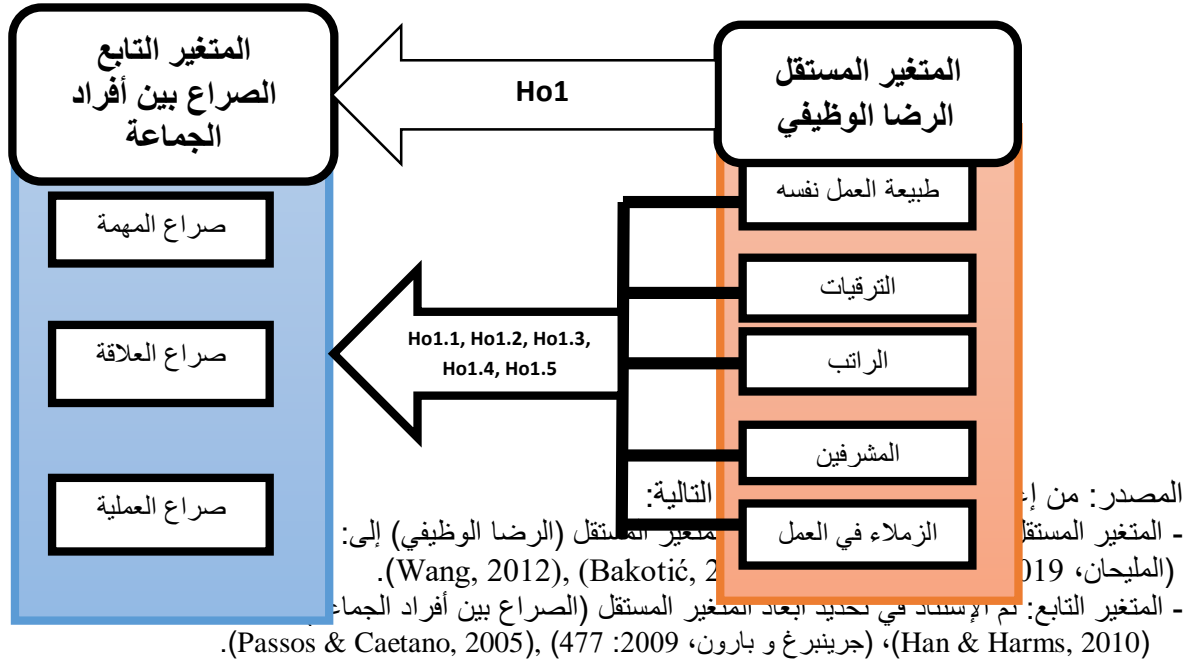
المتغير المستقل
الرضا الوظيفي

Ho1

المتغير التابع
الصراع بين أفراد
الجماعة

طبيعة العمل نفسه

الترقيات

الراتب

المشرفين

الزملاء في العمل

Ho1.1, Ho1.2, Ho1.3,
Ho1.4, Ho1.5

صراع المهمة

صراع العلاقة

صراع العملية

المصدر: من إ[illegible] التالية:
- المتغير المستقل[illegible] المتغير المستقل (الرضا الوظيفي) إلى:
(المليحان، 2019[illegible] (Bakotić, 2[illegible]), (Wang, 2012).
- المتغير التابع: تم الإستناد في تحديد أبعاد المتغير المستقل (الصراع بين أفراد الجماع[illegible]
(Han & Harms, 2010)، (جرينبرغ و بارون، 2009: 477) ,(Passos & Caetano, 2005).